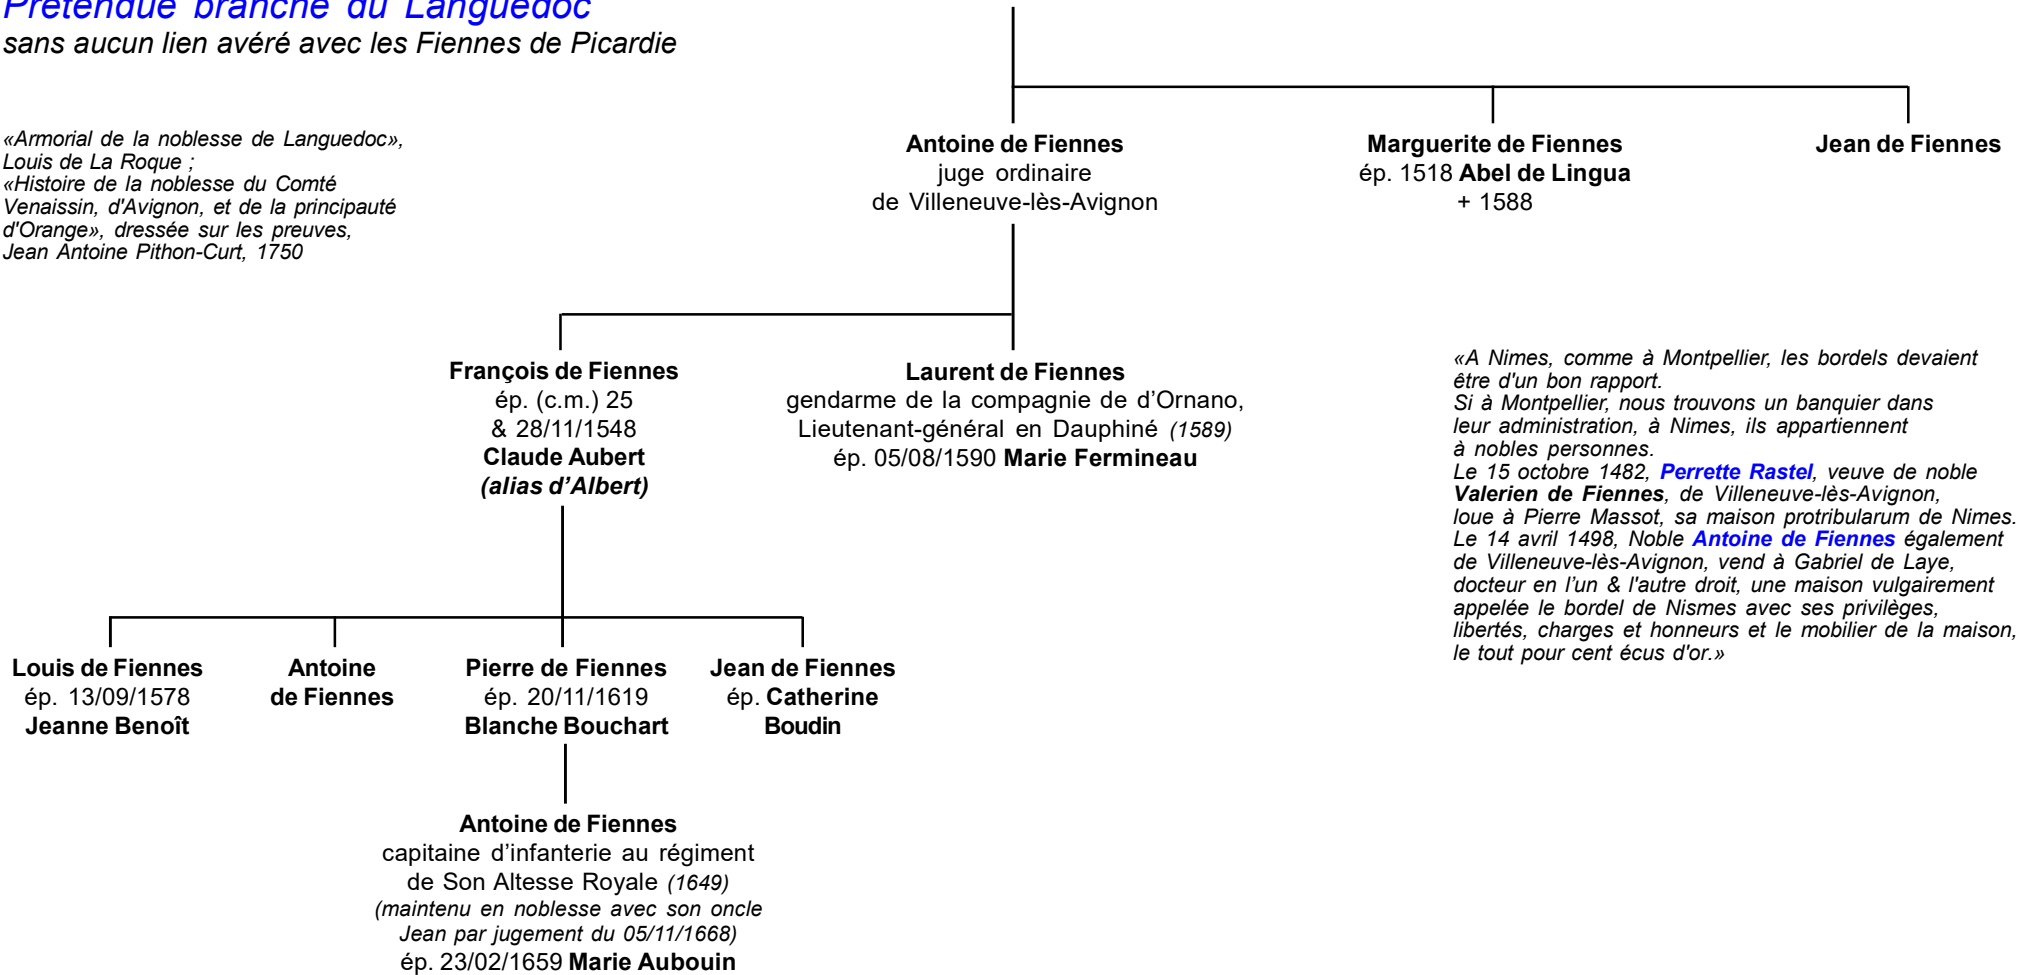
Prétendue branche du Languedoc
sans aucun lien avéré avec les Fiennes de Picardie

«Armorial de la noblesse de Languedoc», Louis de La Roque ;
«Histoire de la noblesse du Comté Venaissin, d'Avignon, et de la principauté d'Orange», dressée sur les preuves, Jean Antoine Pithon-Curt, 1750

Antoine de Fiennes
juge ordinaire
de Villeneuve-lès-Avignon

Marguerite de Fiennes
ép. 1518 Abel de Lingua
+ 1588

Jean de Fiennes

François de Fiennes
ép. (c.m.) 25
& 28/11/1548
Claude Aubert
(alias d'Albert)

Laurent de Fiennes
gendarme de la compagnie de d'Ornano,
Lieutenant-général en Dauphiné (1589)
ép. 05/08/1590 Marie Fermineau

«A Nimes, comme à Montpellier, les bordels devaient être d'un bon rapport.
Si à Montpellier, nous trouvons un banquier dans leur administration, à Nimes, ils appartiennent à nobles personnes.
Le 15 octobre 1482, Perrette Rastel, veuve de noble Valerien de Fiennes, de Villeneuve-lès-Avignon, loue à Pierre Massot, sa maison protribularum de Nimes.
Le 14 avril 1498, Noble Antoine de Fiennes également de Villeneuve-lès-Avignon, vend à Gabriel de Laye, docteur en l'un & l'autre droit, une maison vulgairement appelée le bordel de Nismes avec ses privilèges, libertés, charges et honneurs et le mobilier de la maison, le tout pour cent écus d'or.»

Louis de Fiennes
ép. 13/09/1578
Jeanne Benoît

Antoine
de Fiennes

Pierre de Fiennes
ép. 20/11/1619
Blanche Bouchart

Jean de Fiennes
ép. Catherine
Boudin

Antoine de Fiennes
capitaine d'infanterie au régiment
de Son Altesse Royale (1649)
(maintenu en noblesse avec son oncle
Jean par jugement du 05/11/1668)
ép. 23/02/1659 Marie Aubouin